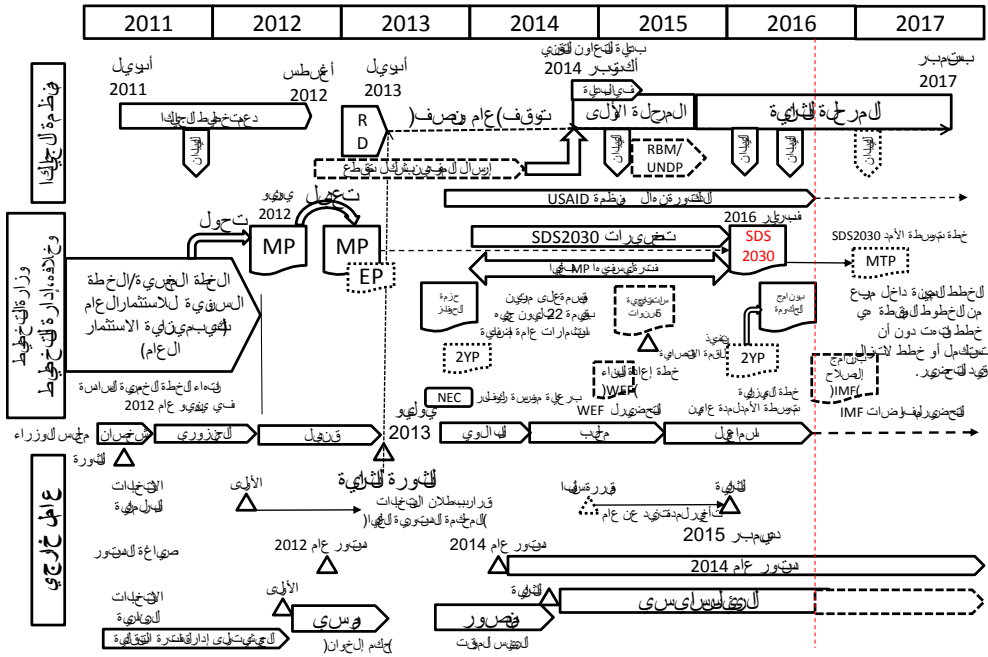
| 2011 | 2012 | 2013 | 2014 | 2015 | 2016 | 2017 |
|---|---|---|---|---|---|---|

منظمة الجايكا

أبريل 2011

أغسطس 2012

أبريل 2013

بطاقة التعاون الفني
أكتوبر 2014

سبتمبر 2017

دعم تخطيط الجايكا

R D

توقف (عام ونصف)

في البطاقة

المرحلة الأولى

المرحلة الثانية

البيان

إرسال الخبير بشكل متقطع

البيان

RBM/ UNDP

البيان

البيان

منظمة USAID والكونترول

وزارة التخطيط والمتابعة والإصلاح الإداري

تحول

يونيو 2012

تعديل

MP

MP

EP

تغييرات SDS2030

فبراير 2016

SDS 2030

خطة متوسطة الأجل SDS2030

MTP

فترة تغيير مفهوم MP

الخطة الخمسية/الخطة السنوية للاستثمار العام (تقييم ومتابعة الاستثمار العام)

حزمة التحفيز

تقسيم على مرحلتين بقيمة 22 مليون جنيه للاستثمارات العامة الجديدة

مراجعة كل 6 سنوات

برنامج الحكومة

الخطط السنوية داخل مجمع من الخطوط المتوسطة هي خطط تحدث دون أن تستكمل أو خطط لا تتوافق مع التخطيط.

2YP

خطة إعادة البناء WEF

تنفيذ القوة الاقتصادية

2YP

برنامج الإصلاح (IMF)

إلغاء الخطة الخمسية السادسة في يونيو عام 2012

NEC

برعاية مؤسسة روكفلر

التخطيط WEF

خطة تنموية متوسطة الأجل عامين

التخطيط لمفاوضات IMF

مجلس الوزراء

شرف

الجنزوري

قنديل

يوليو 2013

الببلاوي

محلب

إسماعيل

عوامل خارجية

الثورة

الثورة الثانية

الانتخابات البرلمانية

الأولى

قرار ببطلان الانتخابات (المحكمة الدستورية العليا)

قرار تسليم

الثانية

تأجيل لمدة تزيد عن عام

ديسمبر 2015

صياغة الدستور

دستور عام 2012

دستور عام 2014

دستور عام 2014

الانتخابات الرئاسية

الأولى

الثانية

المجلس الأعلى لإدارة الفترة الانتقالية

مرسي

(حكم الإخوان)

منصور

الرئيس المؤقت

الرئيس السيسي